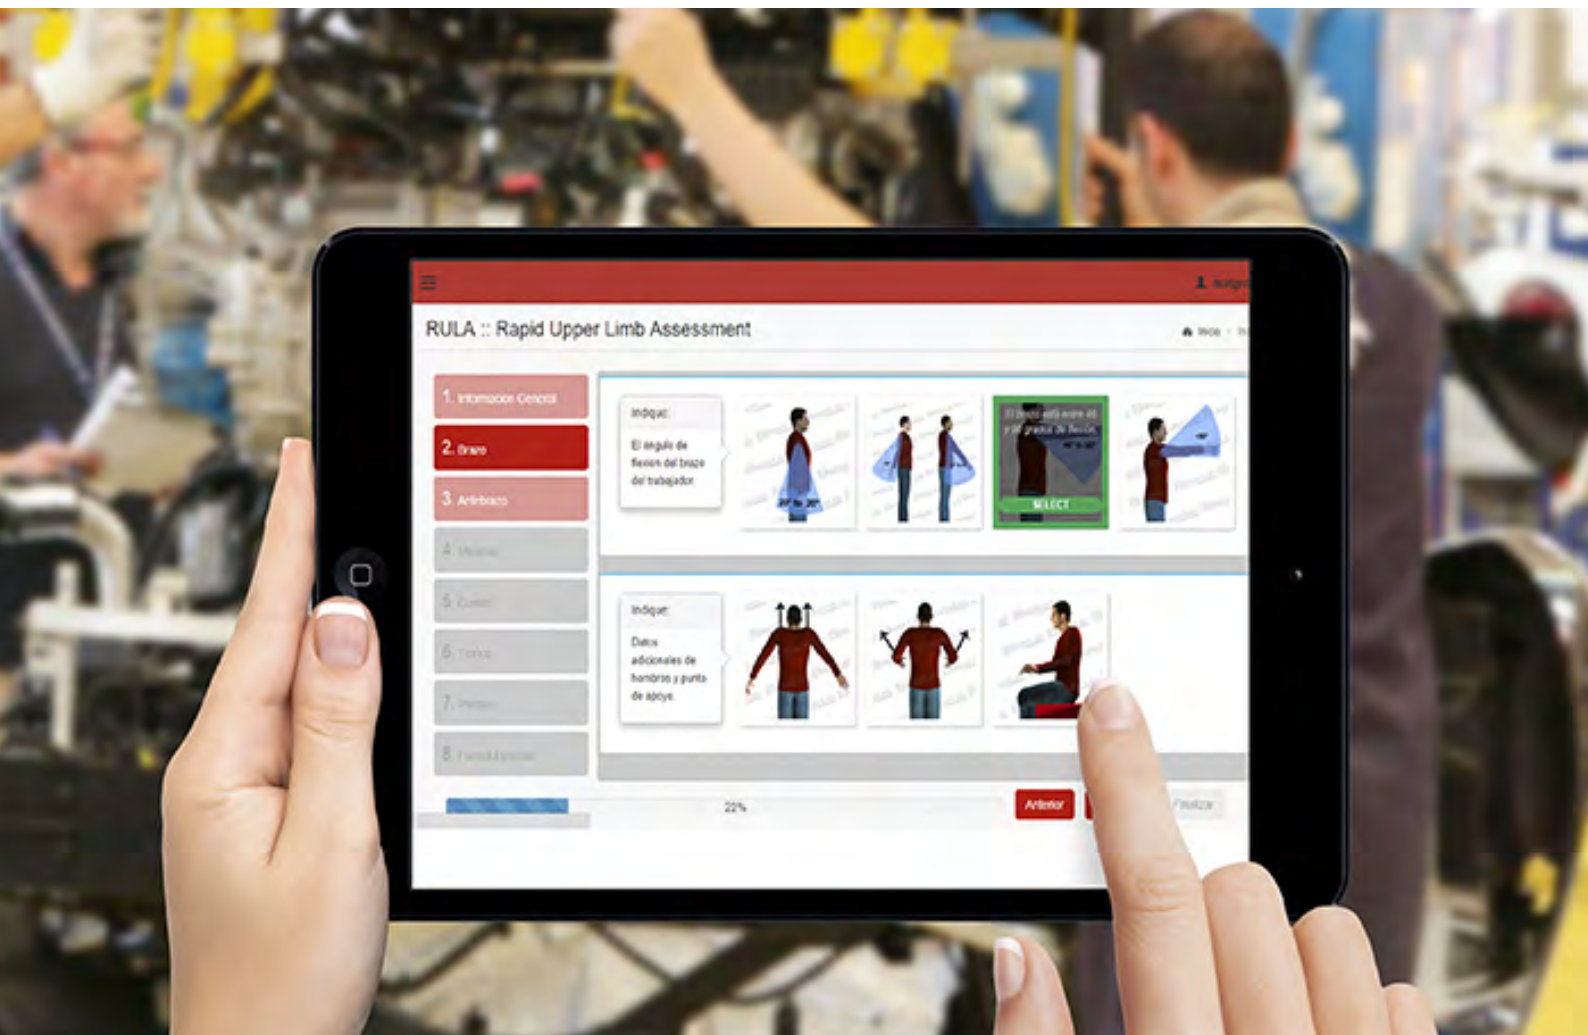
RULA :: Rapid Upper Limb Assessment

Inicio

1. Información General
2. Brazo
3. Antebrazo
4. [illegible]
5. Cuello
6. Tronco
7. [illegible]
8. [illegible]

Indique:
El ángulo de flexión del brazo del trabajador

-20° to 20°

El brazo está entre 45 y 90 grados de flexión
SELECT

Indique:
Datos adicionales de hombros y punto de apoyo

22%

Anterior
Finalizar